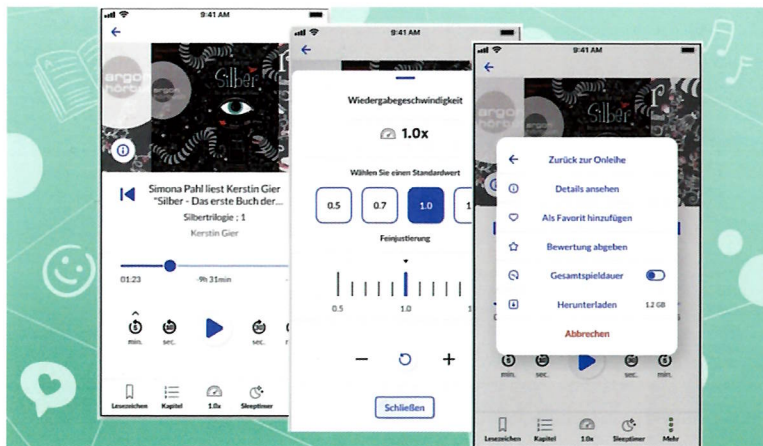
9:41 AM

argon hörbuch

Silber

Simona Pahl liest Kerstin Gier "Silber - Das erste Buch der...

Silbertrilogie ; 1

Kerstin Gier

01:23

-9h 31min

5 min.

30 sec.

30 sec.

Lesezeichen

Kapitel

1.0x

Sleeptimer

9:41 AM

Wiedergabegeschwindigkeit

1.0x

Wählen Sie einen Standardwert

0.5

0.7

1.0

1

Feinjustierung

0.5

1.0

1

Schließen

9:41 AM

argon hörbuch

Silber

Zurück zur Onleihe

Details ansehen

Als Favorit hinzufügen

Bewertung abgeben

Gesamtspieldauer

Herunterladen 1.2 GB

Abbrechen

5 min.

30 sec.

30 sec.

Lesezeichen

Kapitel

1.0x

Sleeptimer

Mehr